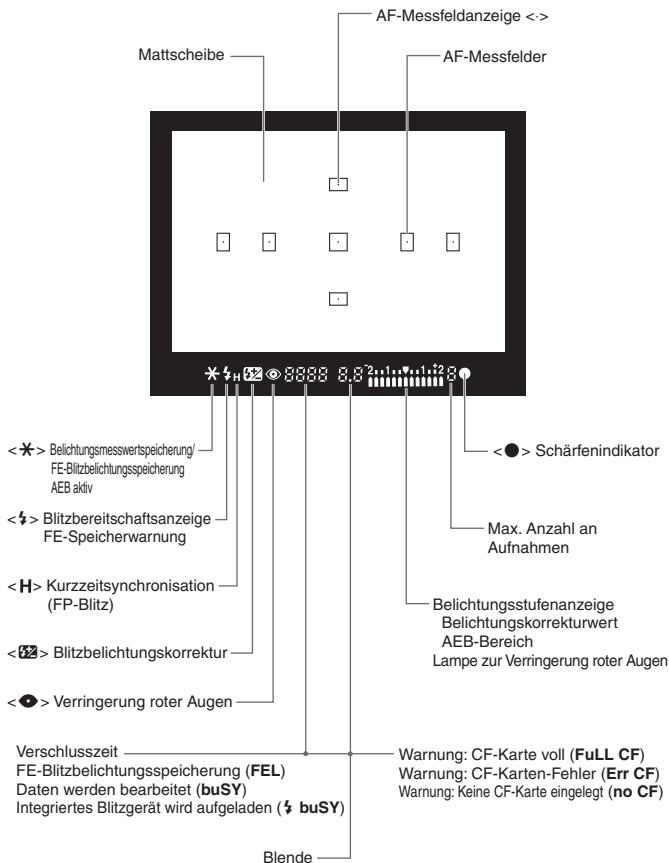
AF-Messfeldanzeige <·>

Mattscheibe

AF-Messfelder

8888 8.8 2..1..0..1..2 8

<✱> Belichtungsmesswertspeicherung/ FE-Blitzbelichtungsspeicherung AEB aktiv

<ϟ> Blitzbereitschaftsanzeige FE-Speicherwarnung

<H> Kurzzeitsynchronisation (FP-Blitz)

<⚡±> Blitzbelichtungskorrektur

<◉> Verringerung roter Augen

<●> Schärfenindikator

Max. Anzahl an Aufnahmen

Belichtungsstufenanzeige
Belichtungskorrekturwert
AEB-Bereich
Lampe zur Verringerung roter Augen

Verschlusszeit
FE-Blitzbelichtungsspeicherung (**FEL**)
Daten werden bearbeitet (**buSY**)
Integriertes Blitzgerät wird aufgeladen (ϟ **buSY**)

Warnung: CF-Karte voll (**FuLL CF**)
Warnung: CF-Karten-Fehler (**Err CF**)
Warnung: Keine CF-Karte eingelegt (**no CF**)

Blende